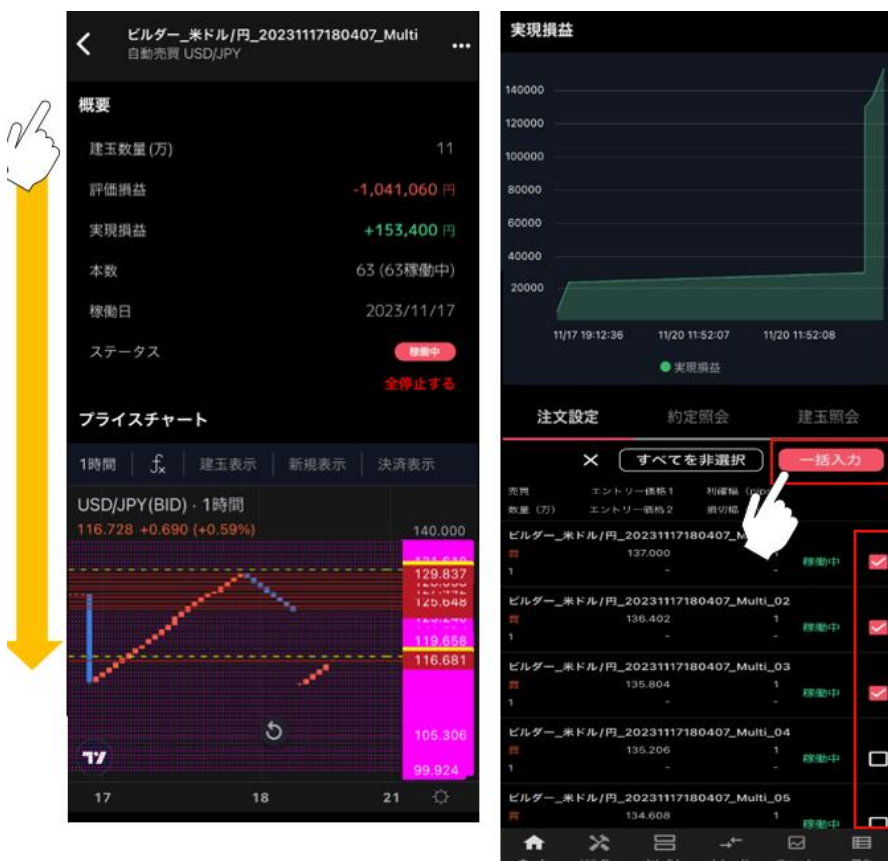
ビルダー_米ドル/円_20231117180407_Multi
自動売買 USD/JPY

概要

建玉数量(万) 11

評価損益 -1,041,060 円

実現損益 +153,400 円

本数 63 (63稼働中)

稼働日 2023/11/17

ステータス 稼働中

全停止する

プライスチャート

1時間 $f_x$ 建玉表示 新規表示 決済表示

USD/JPY(BID) · 1時間
116.728 +0.690 (+0.59%)

140.000
129.837
125.648
119.658
116.681
105.306
99.924

17 18 21

実現損益

140000
120000
100000
80000
60000
40000
20000

11/17 19:12:36 11/20 11:52:07 11/20 11:52:08

実現損益

注文設定 約定照会 建玉照会

✕ すべてを非選択 一括入力

売買 エントリー価格1 利確幅
数量(万) エントリー価格2 損切幅

ビルダー_米ドル/円_20231117180407_M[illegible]
買 137.000
1 稼働中

ビルダー_米ドル/円_20231117180407_Multi_02
買 136.402 1
1 稼働中

ビルダー_米ドル/円_20231117180407_Multi_03
買 135.804 1
1 稼働中

ビルダー_米ドル/円_20231117180407_Multi_04
買 135.206 1
1 稼働中

ビルダー_米ドル/円_20231117180407_Multi_05
買 134.608 1
1 稼働中